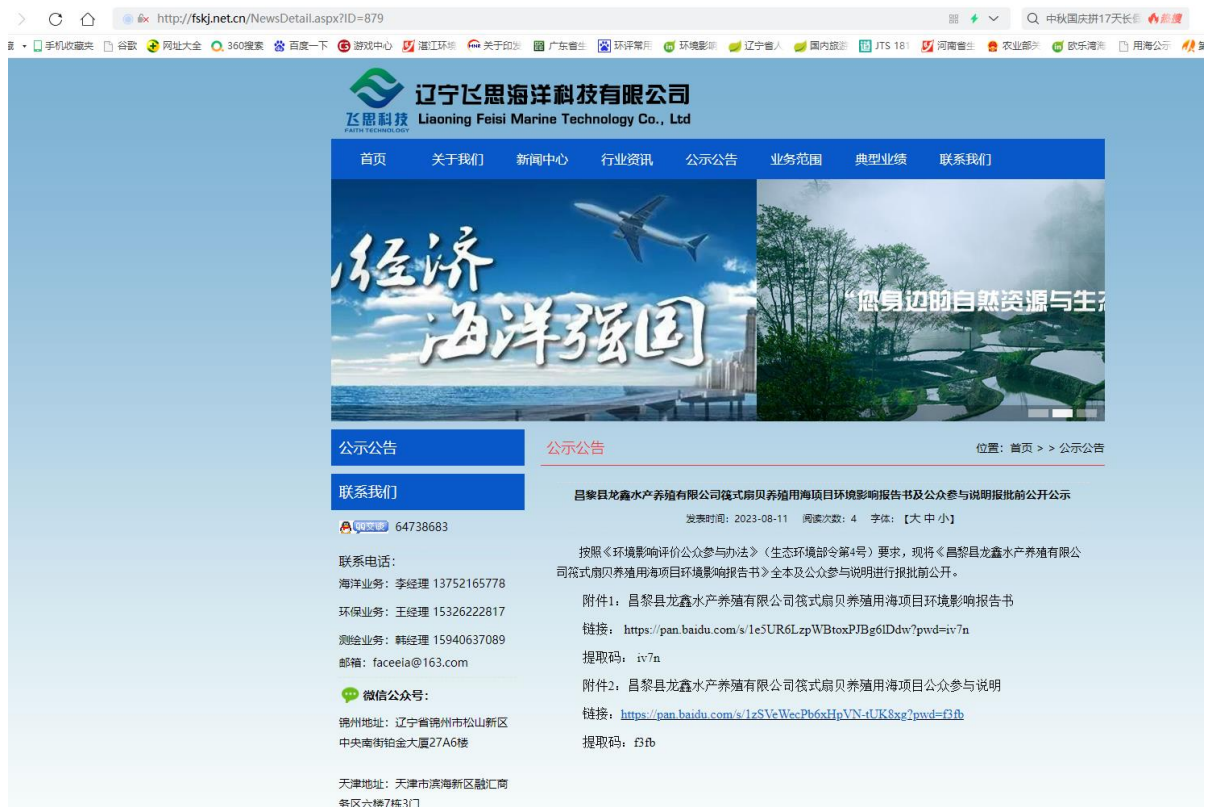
http://fskj.net.cn/NewsDetail.aspx?ID=879

中秋国庆拼17天长假

手机收藏夹　谷歌　网址大全　360搜索　百度一下　游戏中心　湛江环境　关于印发　广东省生　环评常用　环境影响　辽宁省人　国内旅游　JTS 181　河南省生　农业部关　欧乐海湾　用海公示

辽宁飞思海洋科技有限公司
飞思科技
FAITH TECHNOLOGY
Liaoning Feisi Marine Technology Co., Ltd

首页　关于我们　新闻中心　行业资讯　公示公告　业务范围　典型业绩　联系我们

经济
海洋强国

"您身边的自然资源与生态

公示公告

联系我们

QQ交谈 64738683

联系电话：
海洋业务：李经理 13752165778
环保业务：王经理 15326222817
测绘业务：韩经理 15940637089
邮箱：faceeia@163.com

微信公众号：

锦州地址：辽宁省锦州市松山新区中央南街铂金大厦27A6楼

天津地址：天津市滨海新区融汇商务区六楼7栋3门

公示公告

位置：首页 > > 公示公告

昌黎县龙鑫水产养殖有限公司筏式扇贝养殖用海项目环境影响报告书及公众参与说明报批前公开公示

发表时间：2023-08-11　阅读次数：4　字体：【大 中 小】

按照《环境影响评价公众参与办法》（生态环境部令第4号）要求，现将《昌黎县龙鑫水产养殖有限公司筏式扇贝养殖用海项目环境影响报告书》全本及公众参与说明进行报批前公开。

附件1：昌黎县龙鑫水产养殖有限公司筏式扇贝养殖用海项目环境影响报告书

链接：https://pan.baidu.com/s/1e5UR6LzpWBtoxPJBg6lDdw?pwd=iv7n

提取码：iv7n

附件2：昌黎县龙鑫水产养殖有限公司筏式扇贝养殖用海项目公众参与说明

链接：https://pan.baidu.com/s/1zSVeWecPb6xHpVN-tUK8xg?pwd=f3fb

提取码：f3fb